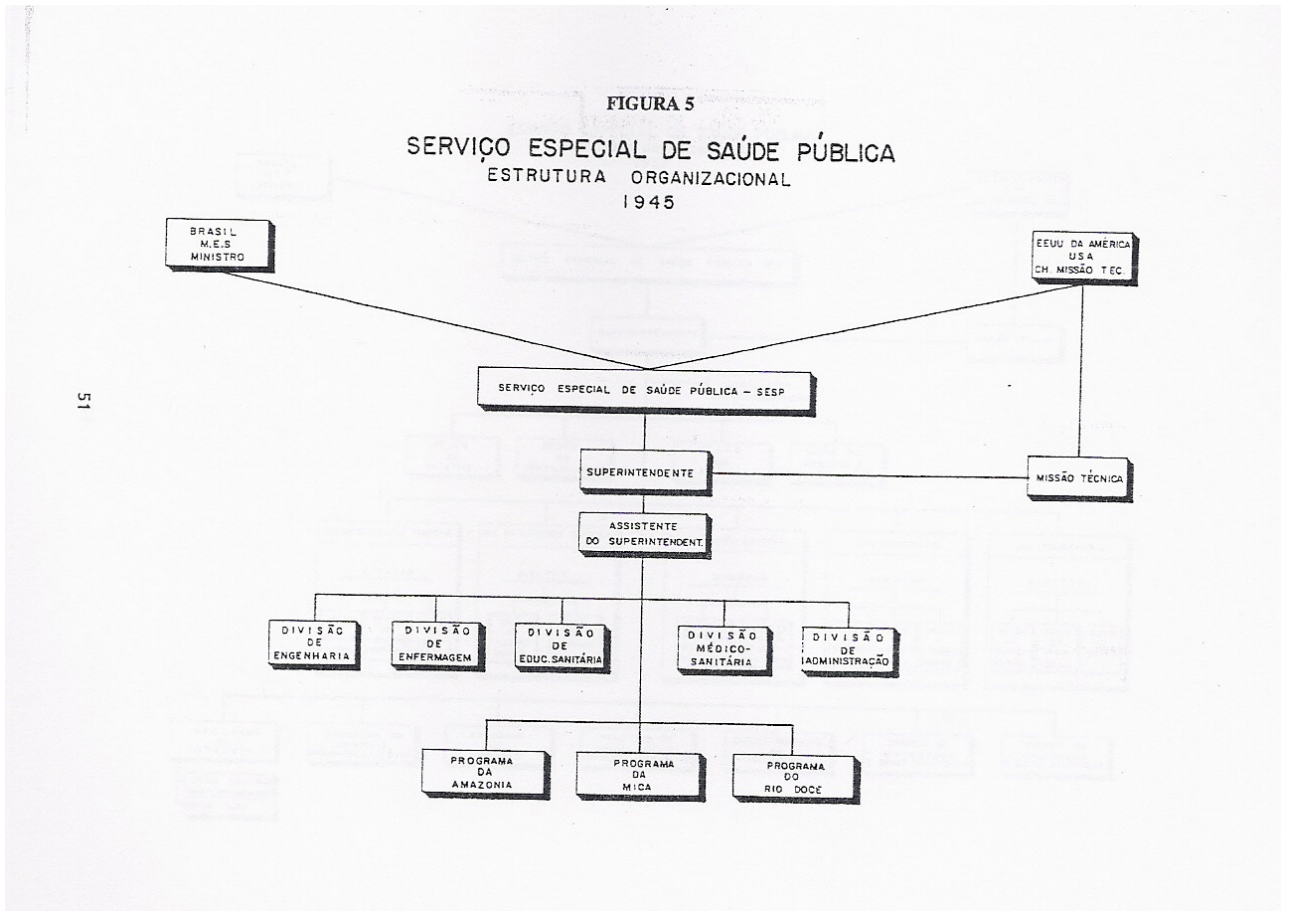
FIGURA 5

SERVIÇO ESPECIAL DE SAÚDE PÚBLICA
ESTRUTURA ORGANIZACIONAL
1945

BRASIL
M.E.S
MINISTRO

EEUU DA AMÉRICA
USA
CH. MISSÃO TEC.

SERVIÇO ESPECIAL DE SAÚDE PÚBLICA – SESP

SUPERINTENDENTE

MISSÃO TÉCNICA

ASSISTENTE
DO SUPERINTENDENT.

DIVISÃO
DE
ENGENHARIA

DIVISÃO
DE
ENFERMAGEM

DIVISÃO
DE
EDUC. SANITÁRIA

DIVISÃO
MÉDICO-
SANITÁRIA

DIVISÃO
DE
ADMINISTRAÇÃO

PROGRAMA
DA
AMAZONIA

PROGRAMA
DA
MICA

PROGRAMA
DO
RIO DOCE

51